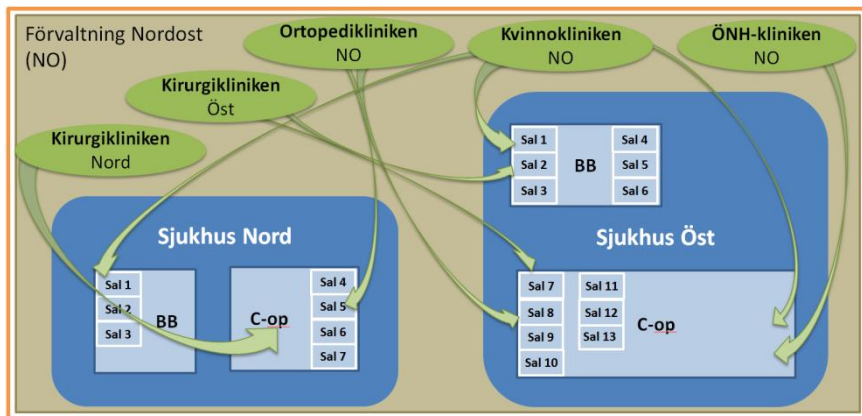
Förvaltning Nordost (NO)

Ortopedikliniken NO

Kvinnokliniken NO

ÖNH-kliniken NO

Kirurgikliniken Öst

Kirurgikliniken Nord

Sal 1
Sal 2
Sal 3
BB
Sal 4
Sal 5
Sal 6

Sjukhus Öst

Sal 7
Sal 8
Sal 9
Sal 10
Sal 11
Sal 12
Sal 13
C-op

Sjukhus Nord

Sal 1
Sal 2
Sal 3
BB

C-op
Sal 4
Sal 5
Sal 6
Sal 7